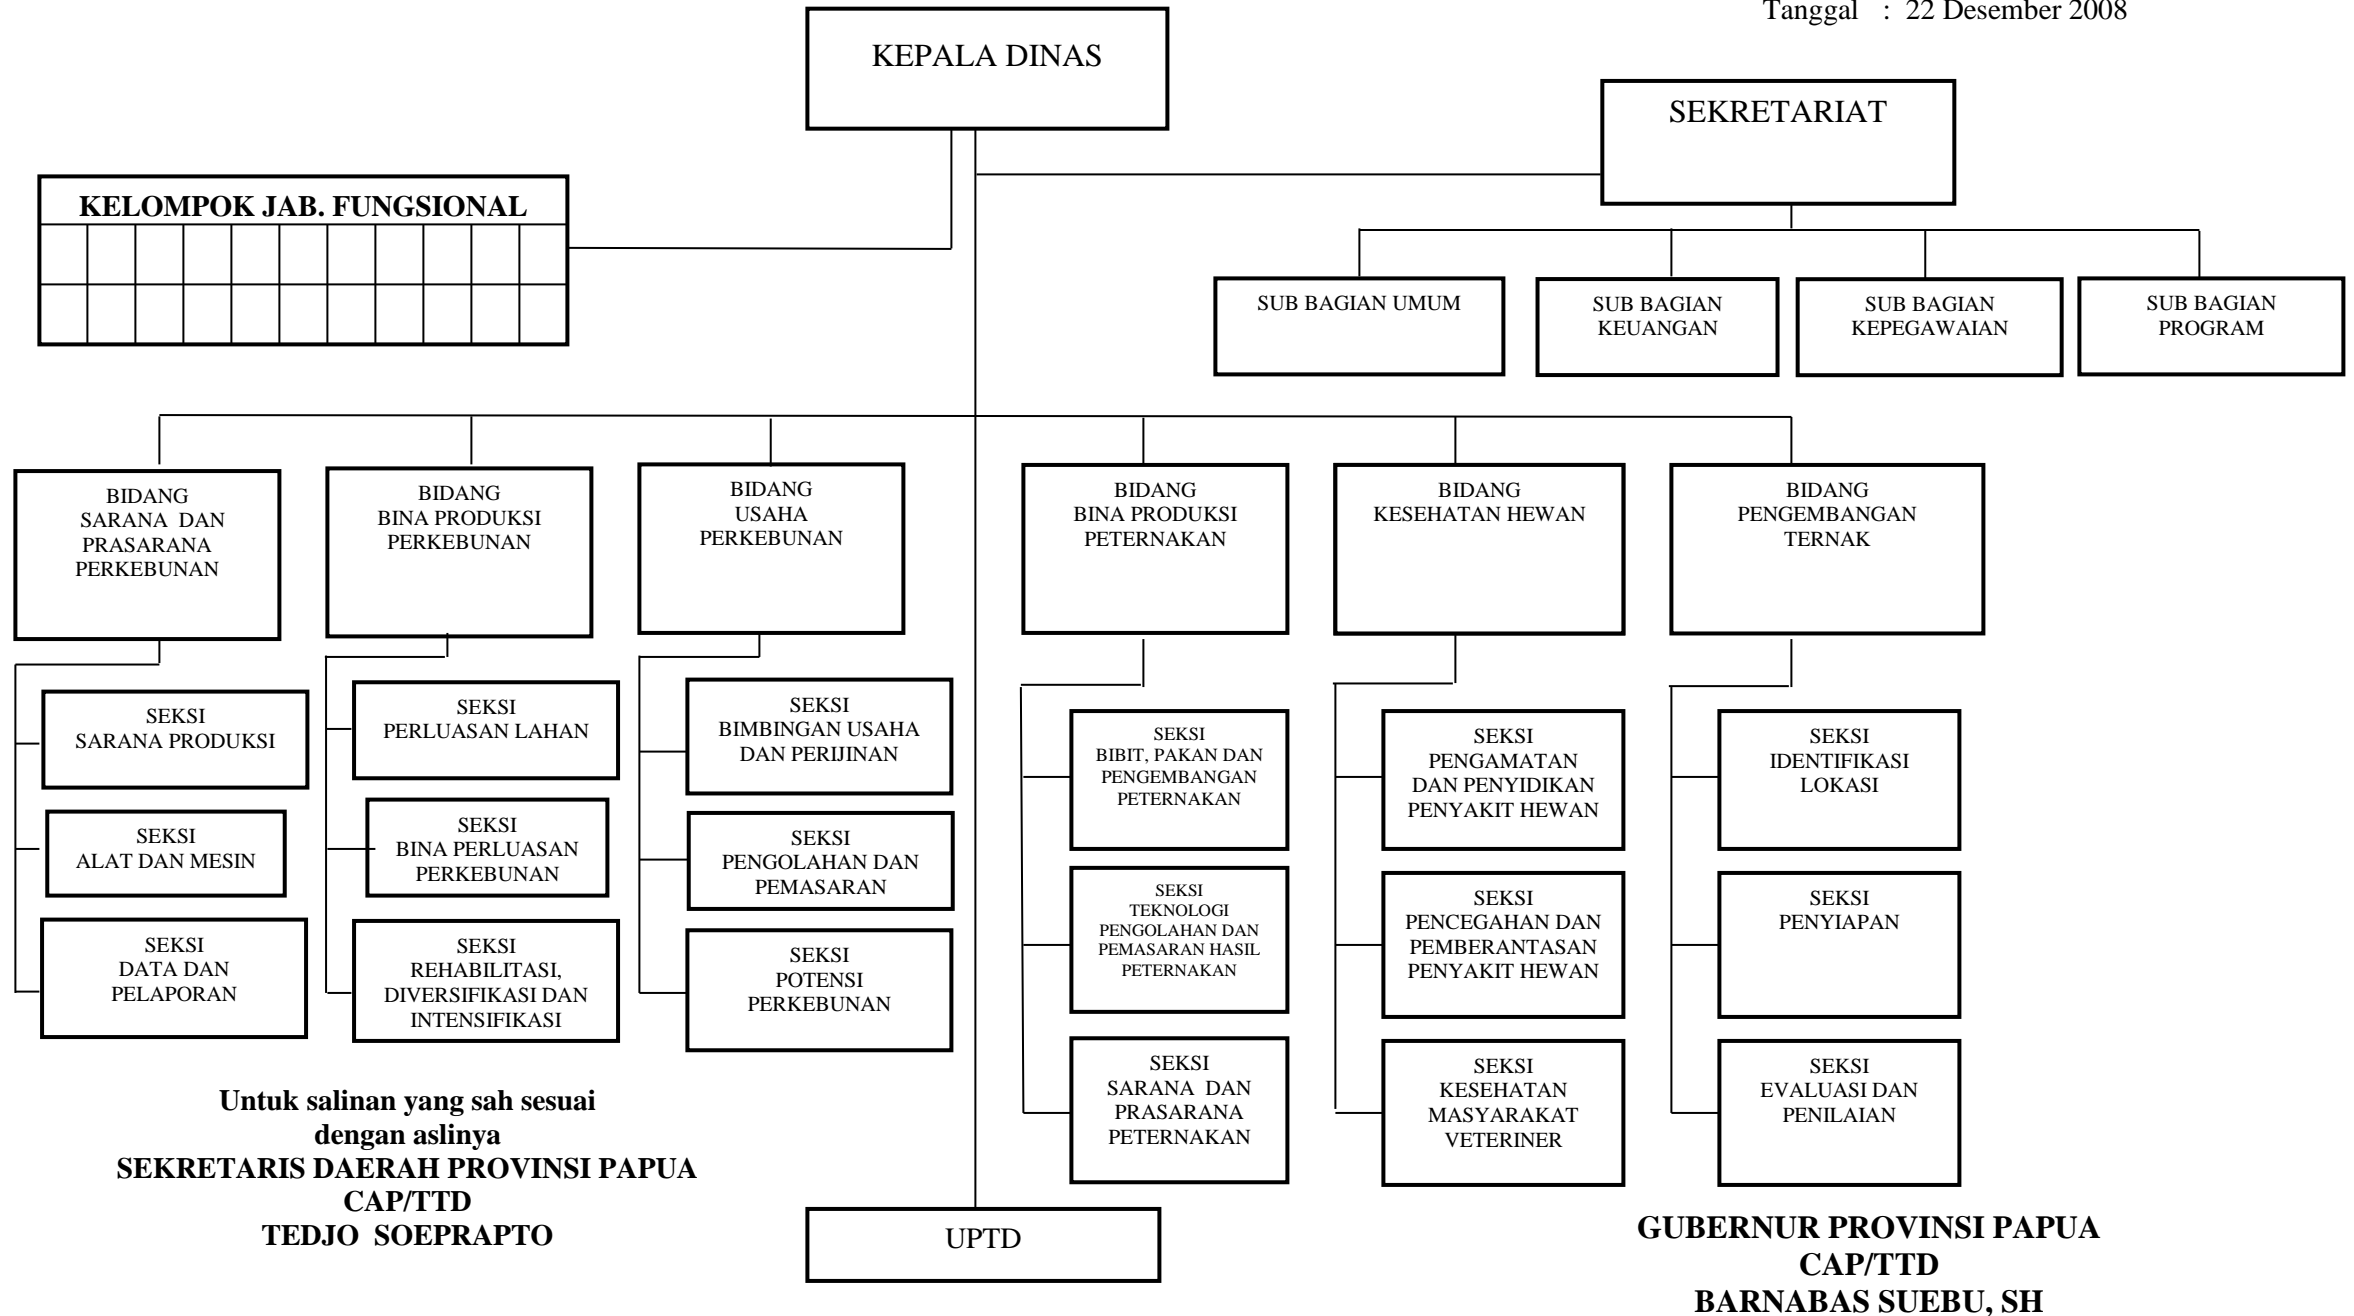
Tanggal : 22 Desember 2008

KEPALA DINAS

SEKRETARIAT

KELOMPOK JAB. FUNGSIONAL

SUB BAGIAN UMUM

SUB BAGIAN KEUANGAN

SUB BAGIAN KEPEGAWAIAN

SUB BAGIAN PROGRAM

BIDANG SARANA DAN PRASARANA PERKEBUNAN

SEKSI SARANA PRODUKSI

SEKSI ALAT DAN MESIN

SEKSI DATA DAN PELAPORAN

BIDANG BINA PRODUKSI PERKEBUNAN

SEKSI PERLUASAN LAHAN

SEKSI BINA PERLUASAN PERKEBUNAN

SEKSI REHABILITASI, DIVERSIFIKASI DAN INTENSIFIKASI

BIDANG USAHA PERKEBUNAN

SEKSI BIMBINGAN USAHA DAN PERIJINAN

SEKSI PENGOLAHAN DAN PEMASARAN

SEKSI POTENSI PERKEBUNAN

BIDANG BINA PRODUKSI PETERNAKAN

SEKSI BIBIT, PAKAN DAN PENGEMBANGAN PETERNAKAN

SEKSI TEKNOLOGI PENGOLAHAN DAN PEMASARAN HASIL PETERNAKAN

SEKSI SARANA DAN PRASARANA PETERNAKAN

BIDANG KESEHATAN HEWAN

SEKSI PENGAMATAN DAN PENYIDIKAN PENYAKIT HEWAN

SEKSI PENCEGAHAN DAN PEMBERANTASAN PENYAKIT HEWAN

SEKSI KESEHATAN MASYARAKAT VETERINER

BIDANG PENGEMBANGAN TERNAK

SEKSI IDENTIFIKASI LOKASI

SEKSI PENYIAPAN

SEKSI EVALUASI DAN PENILAIAN

UPTD

**Untuk salinan yang sah sesuai dengan aslinya
SEKRETARIS DAERAH PROVINSI PAPUA
CAP/TTD
TEDJO SOEPRAPTO**

**GUBERNUR PROVINSI PAPUA
CAP/TTD
BARNABAS SUEBU, SH**